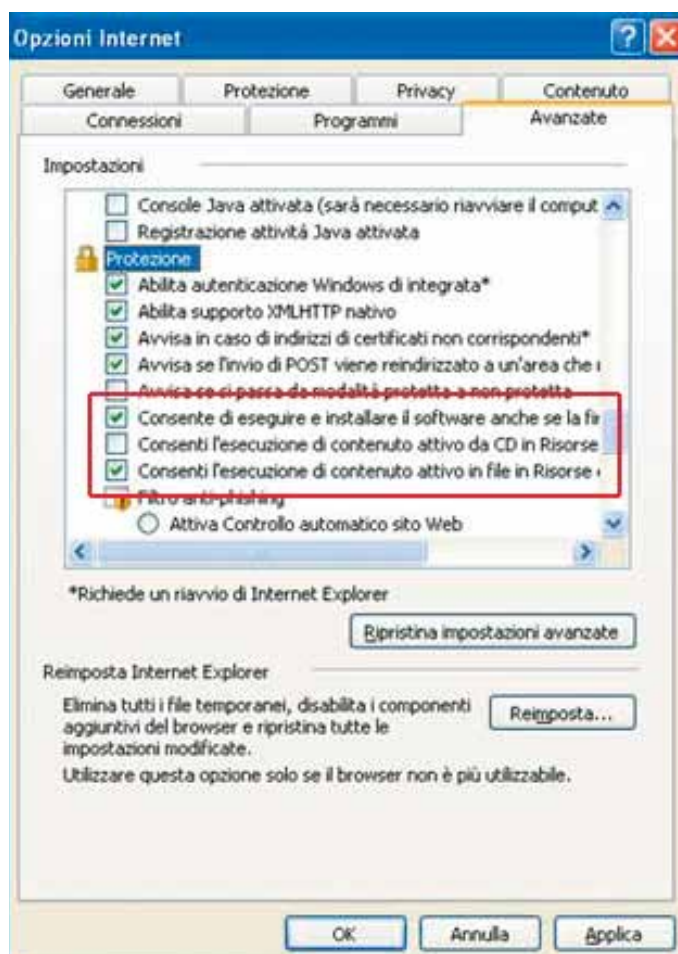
Opzioni Internet

Generale | Protezione | Privacy | Contenuto
Connessioni | Programmi | Avanzate

Impostazioni

Console Java attivata (sarà necessario riavviare il comput
Registrazione attività Java attivata
Protezione
Abilita autenticazione Windows di integrata*
Abilita supporto XMLHTTP nativo
Avvisa in caso di indirizzi di certificati non corrispondenti*
Avvisa se l'invio di POST viene reindirizzato a un'area che
Avvisa se si passa da modalità protetta a non protetta
Consente di eseguire e installare il software anche se la fir
Consenti l'esecuzione di contenuto attivo da CD in Risorse
Consenti l'esecuzione di contenuto attivo in file in Risorse
Filtro anti-phishing
Attiva Controllo automatico sito Web

*Richiede un riavvio di Internet Explorer

Ripristina impostazioni avanzate

Reimposta Internet Explorer

Elimina tutti i file temporanei, disabilita i componenti aggiuntivi del browser e ripristina tutte le impostazioni modificate.

Reimposta...

Utilizzare questa opzione solo se il browser non è più utilizzabile.

OK | Annulla | Applica